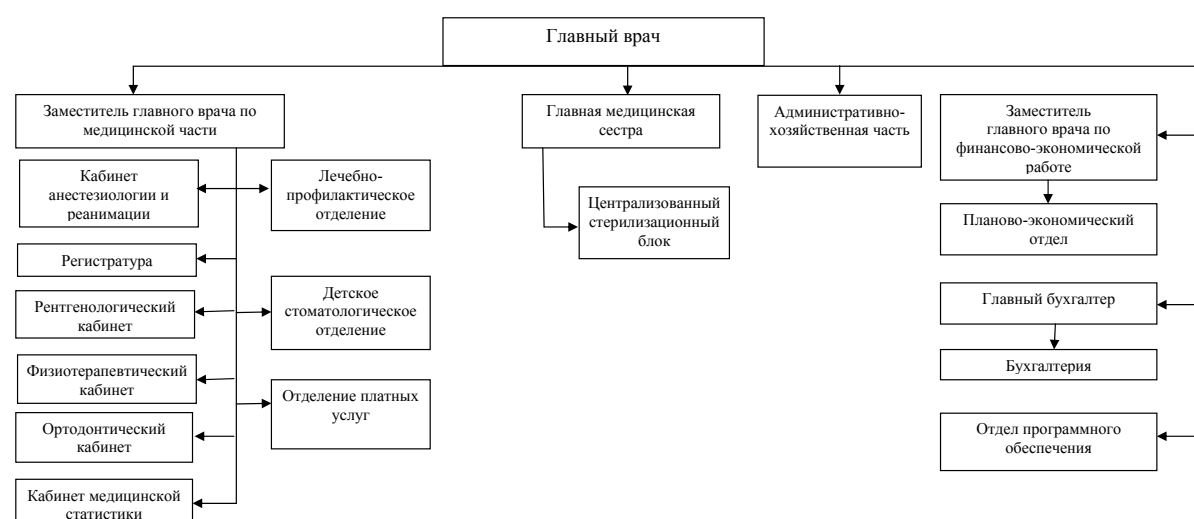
Главный врач

Заместитель главного врача по медицинской части

Кабинет анестезиологии и реанимации

Лечебно-профилактическое отделение

Регистратура

Рентгенологический кабинет

Детское стоматологическое отделение

Физиотерапевтический кабинет

Отделение платных услуг

Ортодонтический кабинет

Кабинет медицинской статистики

Главная медицинская сестра

Централизованный стерилизационный блок

Административно-хозяйственная часть

Заместитель главного врача по финансово-экономической работе

Планово-экономический отдел

Главный бухгалтер

Бухгалтерия

Отдел программного обеспечения